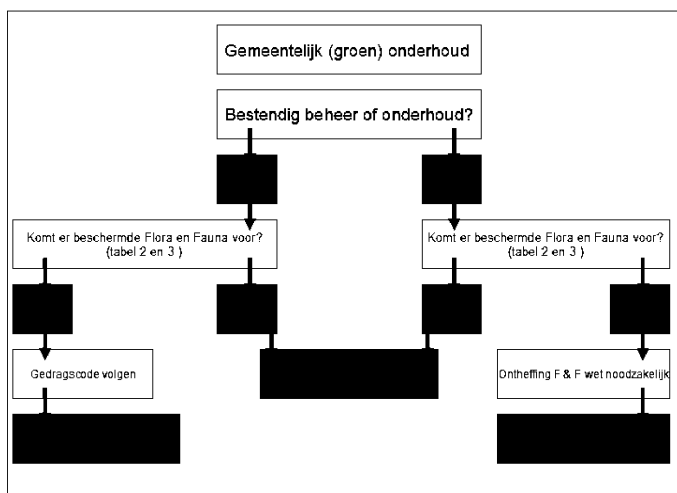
Gemeentelijk (groen) onderhoud

Bestendig beheer of onderhoud?

Komt er beschermde Flora en Fauna voor? (tabel 2 en 3 )

Komt er beschermde Flora en Fauna voor? (tabel 2 en 3 )

Gedragscode volgen

Ontheffing F & F wet noodzakelijk